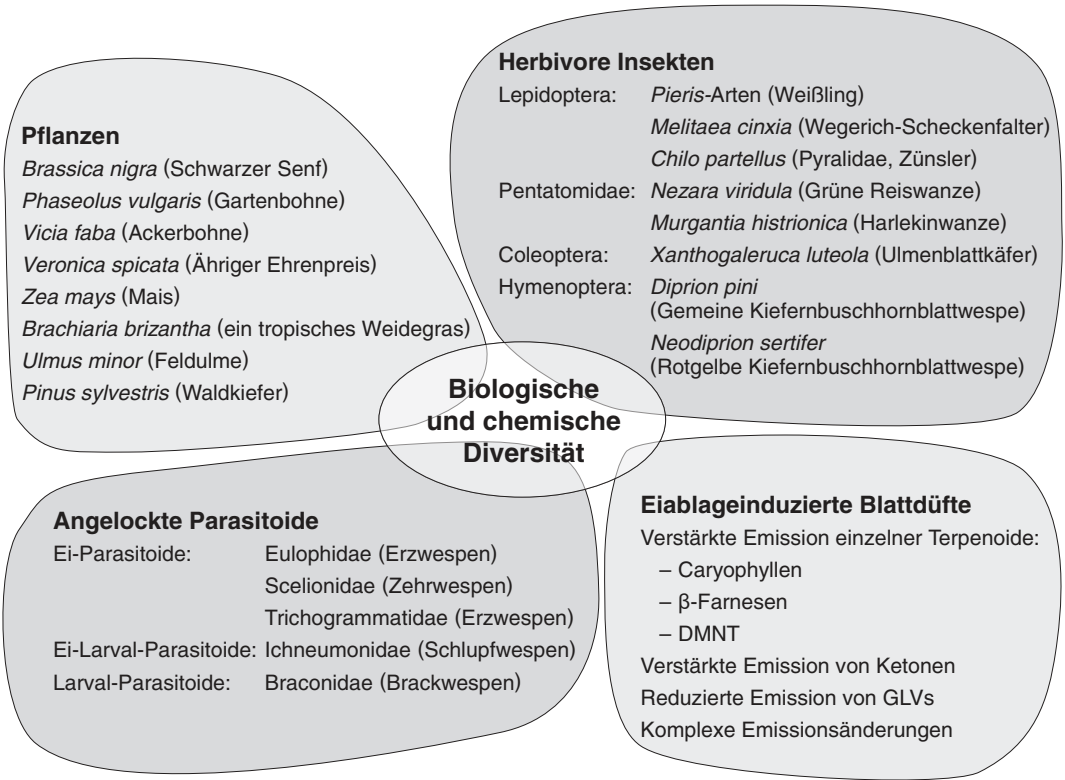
Herbivore Insekten

Lepidoptera: Pieris-Arten (Weißling)
Melitaea cinxia (Wegerich-Scheckenfalter)
Chilo partellus (Pyralidae, Zünsler)
Pentatomidae: Nezara viridula (Grüne Reiswanze)
Murgantia histrionica (Harlekinwanze)
Coleoptera: Xanthogaleruca luteola (Ulmenblattkäfer)
Hymenoptera: Diprion pini (Gemeine Kiefernbuschhornblattwespe)
Neodiprion sertifer (Rotgelbe Kiefernbuschhornblattwespe)

Pflanzen

Brassica nigra (Schwarzer Senf)
Phaseolus vulgaris (Gartenbohne)
Vicia faba (Ackerbohne)
Veronica spicata (Ähriger Ehrenpreis)
Zea mays (Mais)
Brachiaria brizantha (ein tropisches Weidegras)
Ulmus minor (Feldulme)
Pinus sylvestris (Waldkiefer)

Biologische und chemische Diversität

Angelockte Parasitoide

Ei-Parasitoide: Eulophidae (Erzwespen)
Scelionidae (Zehrwespen)
Trichogrammatidae (Erzwespen)
Ei-Larval-Parasitoide: Ichneumonidae (Schlupfwespen)
Larval-Parasitoide: Braconidae (Brackwespen)

Eiablageinduzierte Blattdüfte

Verstärkte Emission einzelner Terpenoide:
– Caryophyllen
– β-Farnesen
– DMNT
Verstärkte Emission von Ketonen
Reduzierte Emission von GLVs
Komplexe Emissionsänderungen